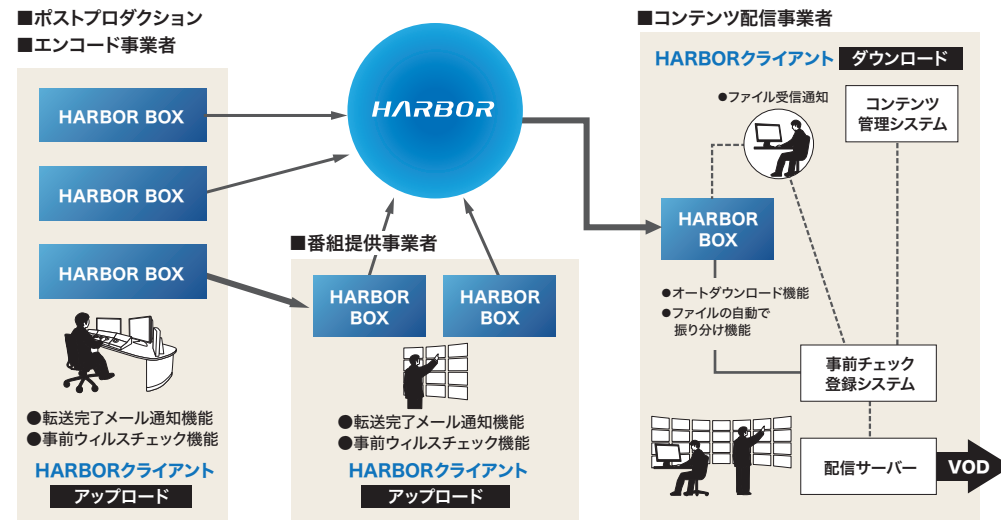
■ポストプロダクション
■エンコード事業者

HARBOR BOX

HARBOR BOX

HARBOR BOX

●転送完了メール通知機能
●事前ウィルスチェック機能

HARBORクライアント
アップロード

HARBOR

■番組提供事業者

HARBOR BOX

HARBOR BOX

●転送完了メール通知機能
●事前ウィルスチェック機能

HARBORクライアント
アップロード

■コンテンツ配信事業者

HARBORクライアント ダウンロード

●ファイル受信通知

コンテンツ管理システム

HARBOR BOX

●オートダウンロード機能
●ファイルの自動で振り分け機能

事前チェック登録システム

配信サーバー

VOD